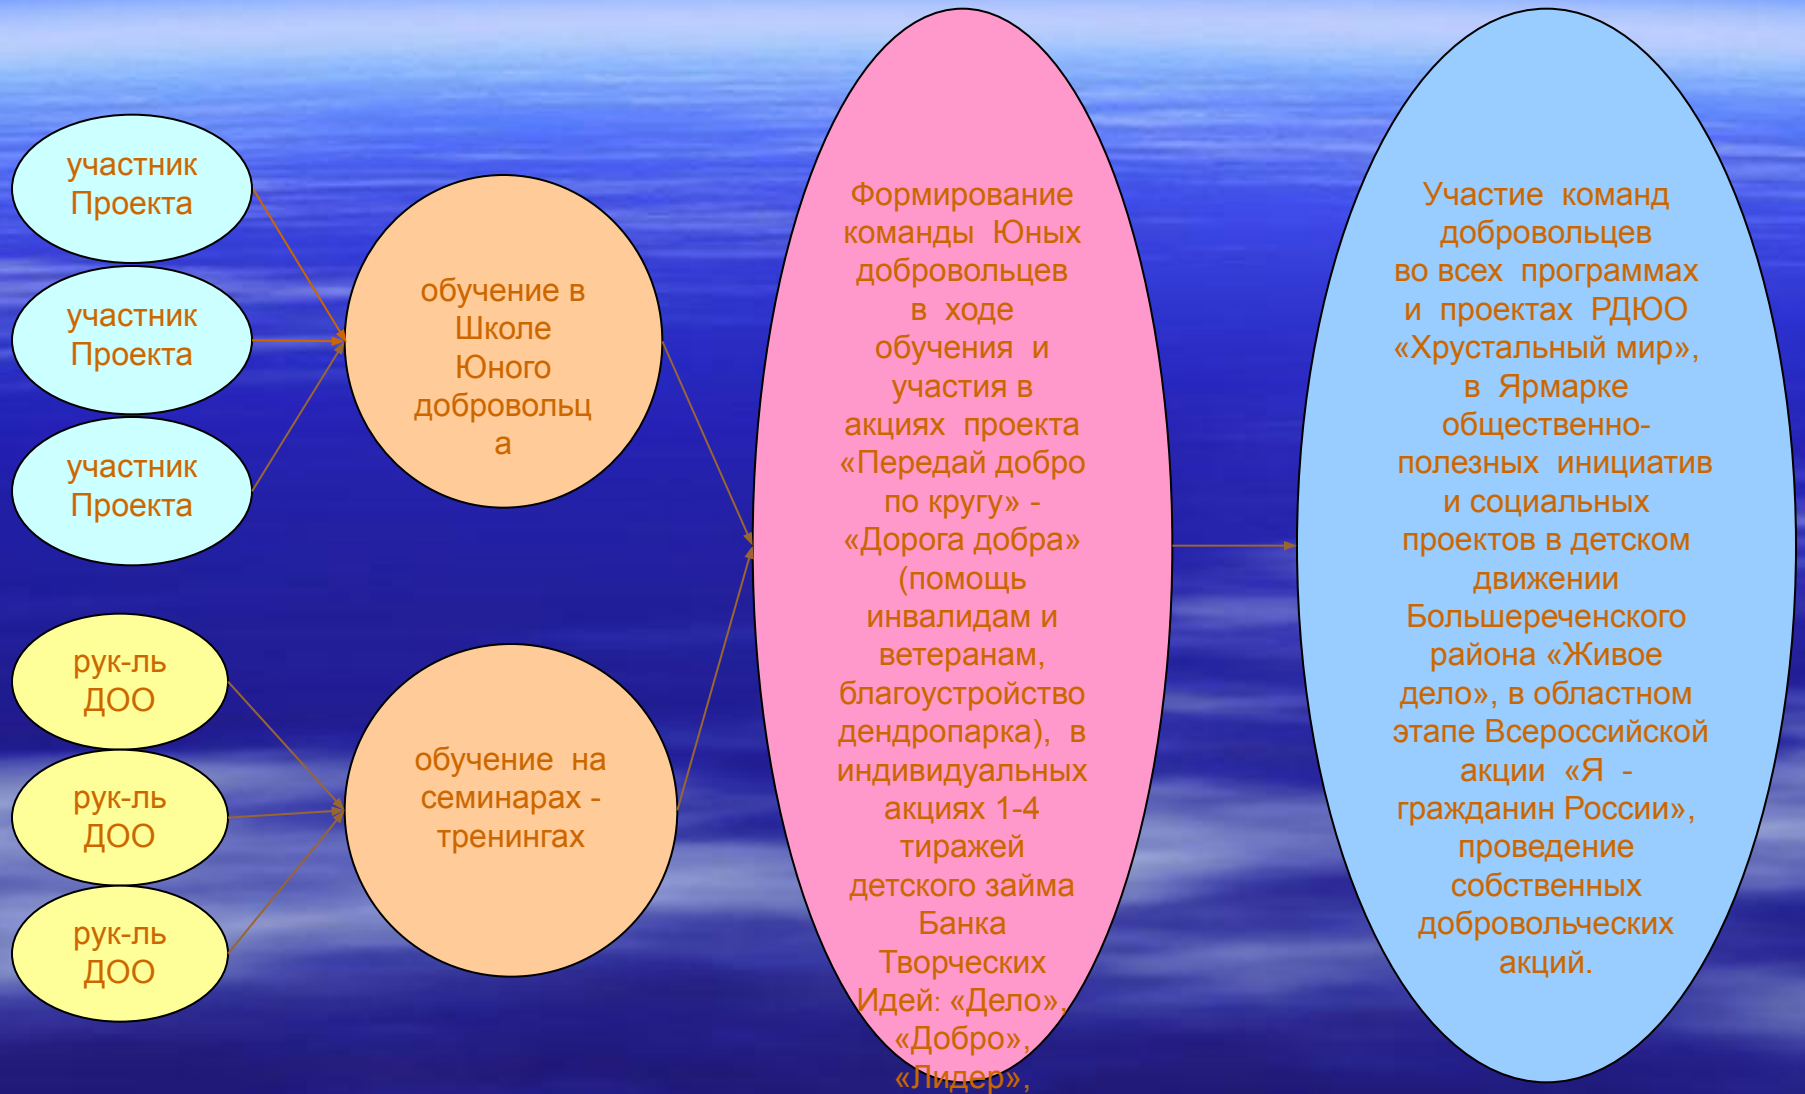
участник Проекта

участник Проекта

участник Проекта

рук-ль ДОО

рук-ль ДОО

рук-ль ДОО

обучение в Школе Юного добровольца

обучение на семинарах - тренингах

Формирование команды Юных добровольцев в ходе обучения и участия в акциях проекта «Передай добро по кругу» - «Дорога добра» (помощь инвалидам и ветеранам, благоустройство дендропарка), в индивидуальных акциях 1-4 тиражей детского займа Банка Творческих Идей: «Дело», «Добро», «Лидер»,

Участие команд добровольцев во всех программах и проектах РДЮО «Хрустальный мир», в Ярмарке общественно-полезных инициатив и социальных проектов в детском движении Большереченского района «Живое дело», в областном этапе Всероссийской акции «Я - гражданин России», проведение собственных добровольческих акций.